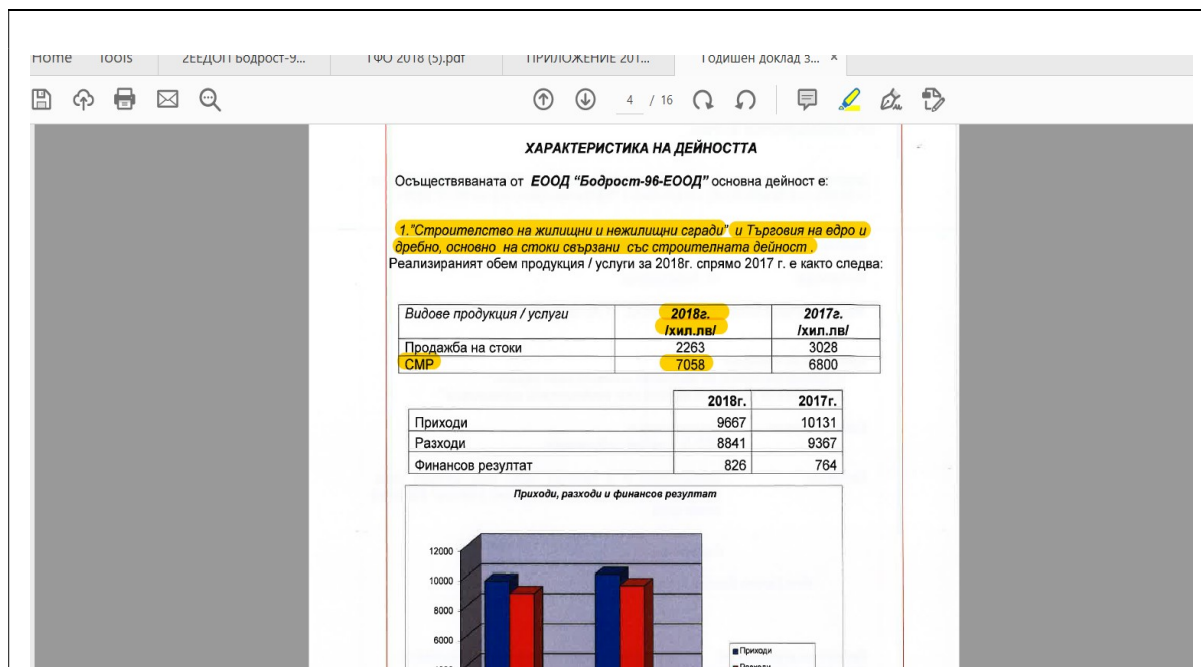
Home Tools 2ЕЕДОП Бодрост-9... ТФО 2018 (5).pdf ПРИЛОЖЕНИЕ 201... Годишен доклад з... ×

4 / 16

ХАРАКТЕРИСТИКА НА ДЕЙНОСТТА

Осъществяваната от ЕООД "Бодрост-96-ЕООД" основна дейност е:

1."Строителство на жилищни и нежилищни сгради" и Търговия на едро и дребно, основно на стоки свързани със строителната дейност .
Реализираният обем продукция / услуги за 2018г. спрямо 2017 г. е както следва:

| Видове продукция / услуги | 2018г. /хил.лв/ | 2017г. /хил.лв/ |
|---|---|---|
| Продажба на стоки | 2263 | 3028 |
| СМР | 7058 | 6800 |

| | 2018г. | 2017г. |
|---|---|---|
| Приходи | 9667 | 10131 |
| Разходи | 8841 | 9367 |
| Финансов резултат | 826 | 764 |

Приходи, разходи и финансов резултат

12000
10000
8000
6000

Приходи
Разходи